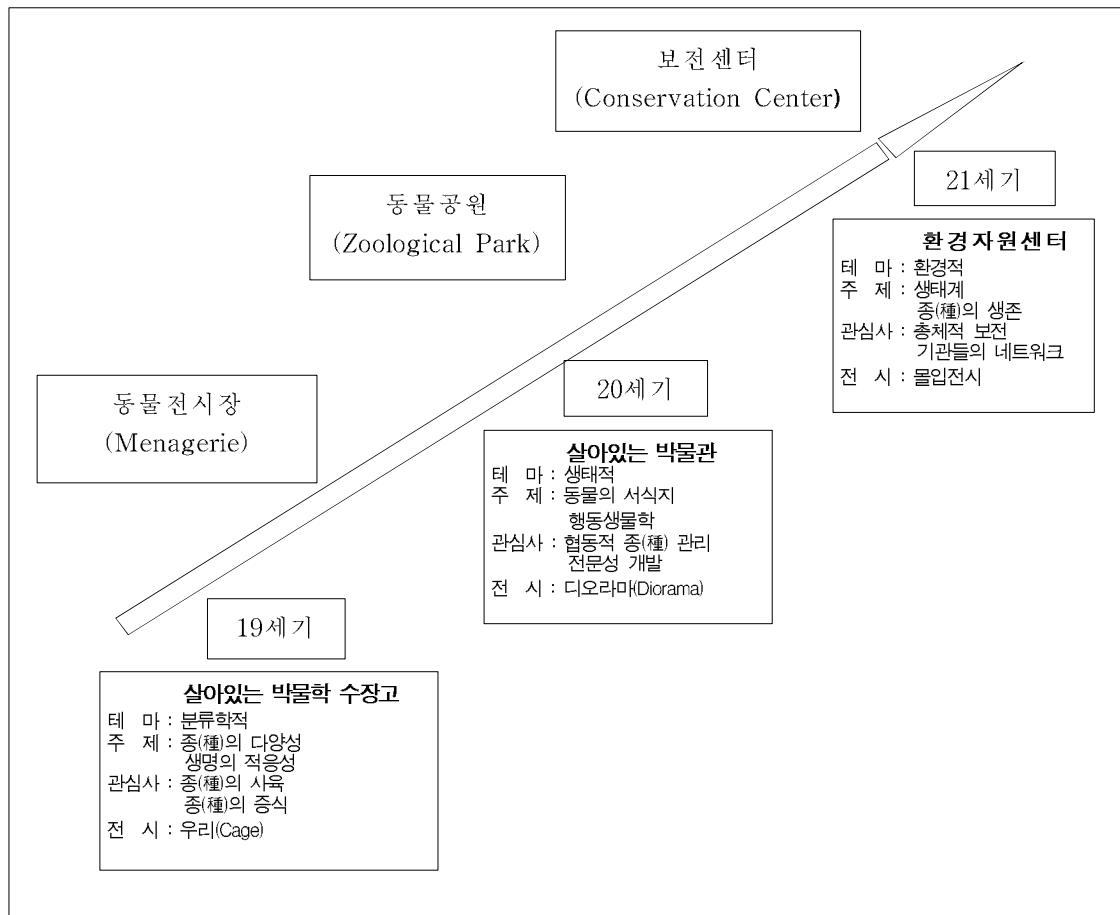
보전센터
(Conservation Center)

동물공원
(Zoological Park)

동물전시장
(Menagerie)

21세기

환경자원센터
테 마 : 환경적
주 제 : 생태계
종(種)의 생존
관심사 : 총체적 보전
기관들의 네트워크
전 시 : 몰입전시

20세기

살아있는 박물관
테 마 : 생태적
주 제 : 동물의 서식지
행동생물학
관심사 : 협동적 종(種) 관리
전문성 개발
전 시 : 디오라마(Diorama)

19세기

살아있는 박물학 수장고
테 마 : 분류학적
주 제 : 종(種)의 다양성
생명의 적응성
관심사 : 종(種)의 사육
종(種)의 증식
전 시 : 우리(Cage)